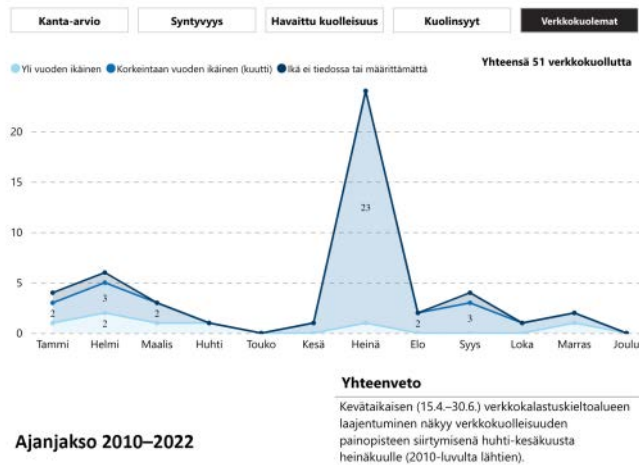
Kanta-arvio
Syntyvyys
Havaittu kuolleisuus
Kuolinsyyt
Verkkokuolemat

Yli vuoden ikäinen
Korkeintaan vuoden ikäinen (kuutti)
Ikä ei tiedossa tai määrittämättä

Yhteensä 51 verkkokuollutta

20
15
10
5
0

2
3
2
23
2
3

Tammi
Helmi
Maalis
Huhti
Touko
Kesä
Heinä
Elo
Syys
Loka
Marras
Joulu

Yhteenveto

Kevätaikaisen (15.4.–30.6.) verkkokalastuskieltoalueen laajentuminen näkyy verkkokuolleisuuden painopisteen siirtymisenä huhti-kesäkuusta heinäkuulle (2010-luvulta lähtien).

Ajanjakso 2010–2022